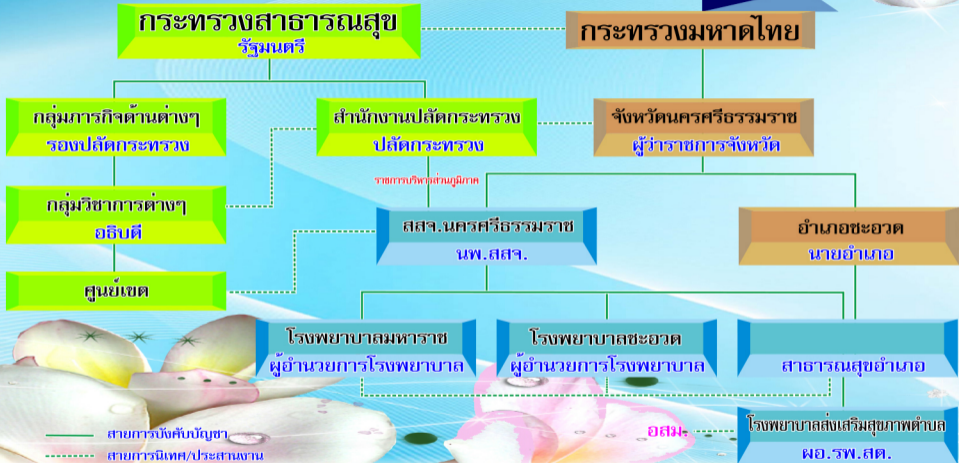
กระทรวงสาธารณสุข
รัฐมนตรี

กระทรวงมหาดไทย

กลุ่มภารกิจด้านต่างๆ
รองปลัดกระทรวง

สำนักงานปลัดกระทรวง
ปลัดกระทรวง

จังหวัดนครศรีธรรมราช
ผู้ว่าราชการจังหวัด

ราชการบริหารส่วนภูมิภาค

กลุ่มวิชาการต่างๆ
อธิบดี

สสจ.นครศรีธรรมราช
นพ.สสจ.

อำเภอชะอวด
นายอำเภอ

ศูนย์เขต

โรงพยาบาลมหาราช
ผู้อำนวยการโรงพยาบาล

โรงพยาบาลชะอวด
ผู้อำนวยการโรงพยาบาล

สาธารณสุขอำเภอ

อสม.

โรงพยาบาลส่งเสริมสุขภาพตำบล
ผอ.รพ.สต.

สายการบังคับบัญชา
สายการนิเทศ/ประสานงาน